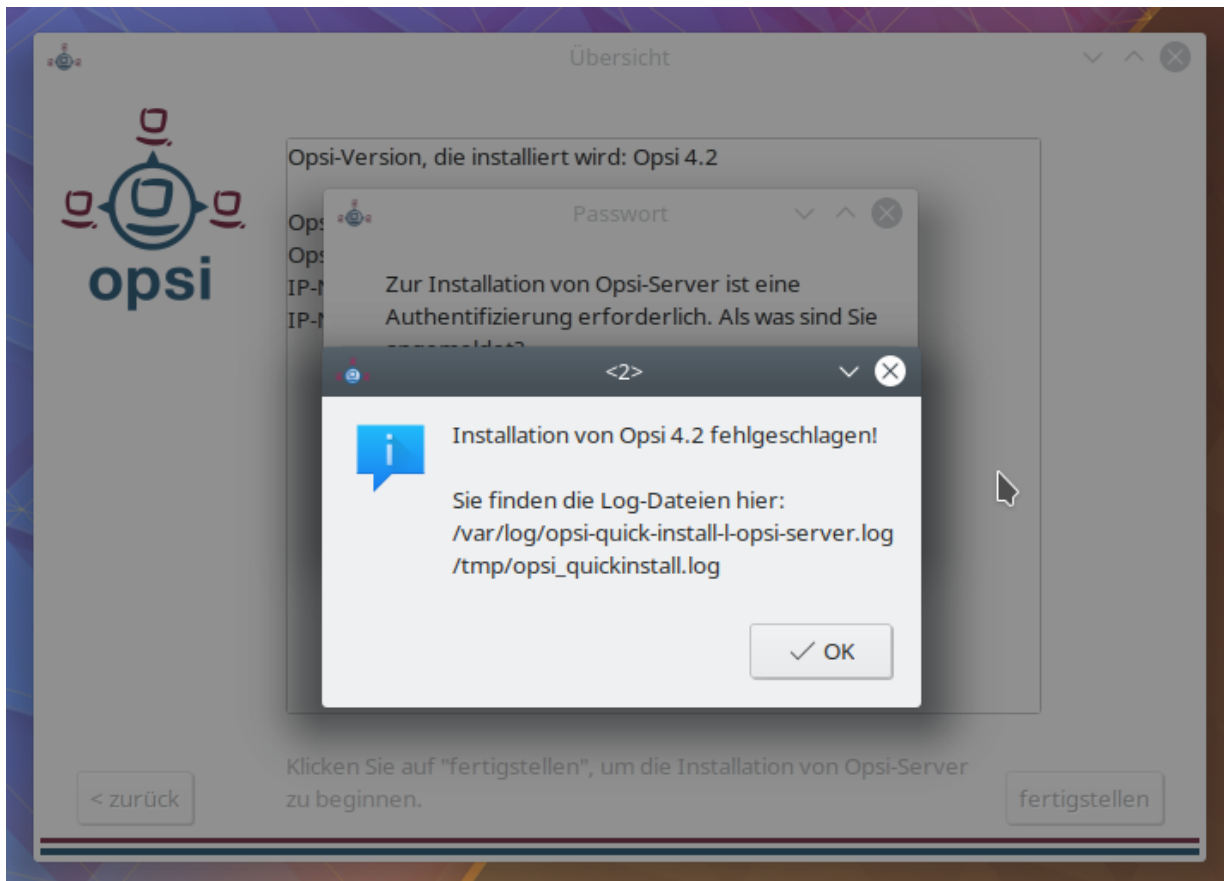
Übersicht

opsi

Opsi-Version, die installiert wird: Opsi 4.2

Ops
Ops
IP-N
IP-N

Passwort

Zur Installation von Opsi-Server ist eine Authentifizierung erforderlich. Als was sind Sie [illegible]

<2>

Installation von Opsi 4.2 fehlgeschlagen!

Sie finden die Log-Dateien hier:
/var/log/opsi-quick-install-l-opsi-server.log
/tmp/opsi_quickinstall.log

OK

Klicken Sie auf "fertigstellen", um die Installation von Opsi-Server zu beginnen.

< zurück

fertigstellen